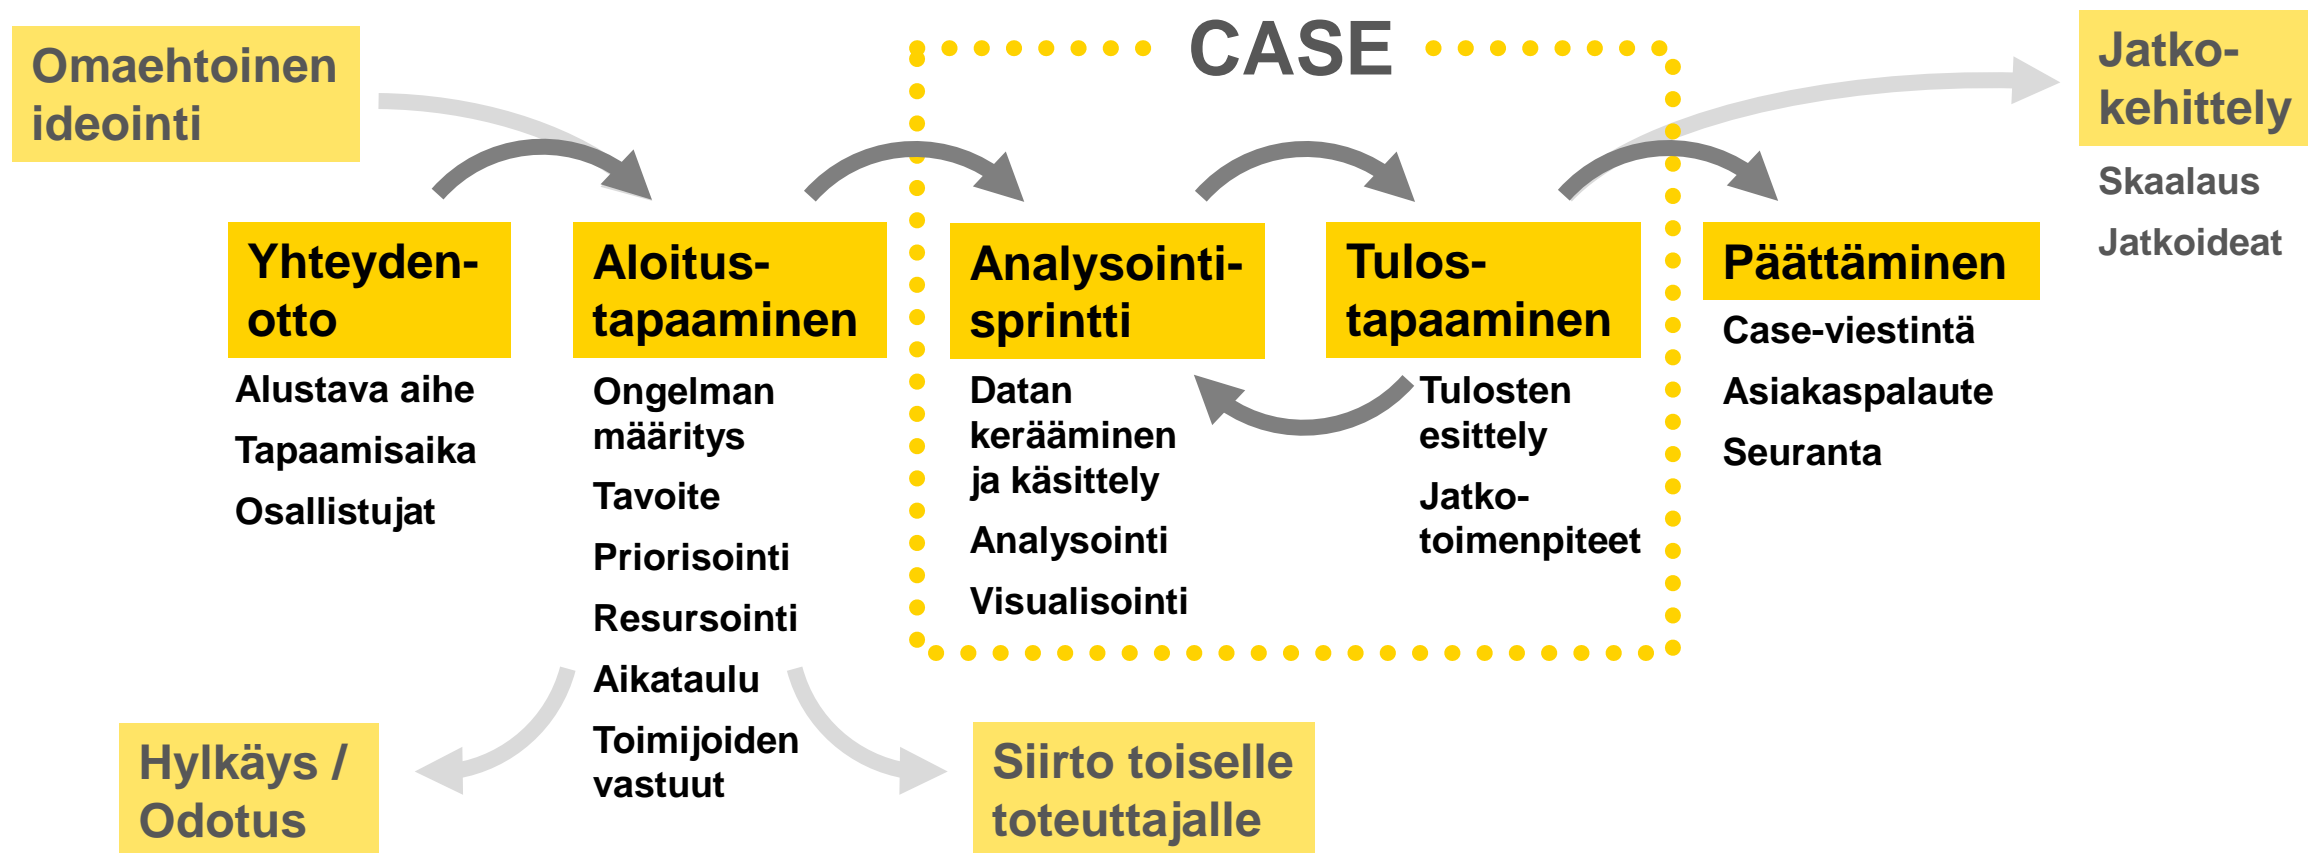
Omaehtoinen ideointi

CASE

Jatkokehittely

Skaalaus

Jatkoideat

Yhteydenotto

Alustava aihe

Tapaamisaika

Osallistujat

Aloitustapaaminen

Ongelman määritys

Tavoite

Priorisointi

Resursointi

Aikataulu

Toimijoiden vastuut

Analysointisprintti

Datan kerääminen ja käsittely

Analysointi

Visualisointi

Tulostapaaminen

Tulosten esittely

Jatkotoimenpiteet

Päättäminen

Case-viestintä

Asiakaspalaute

Seuranta

Hylkäys / Odotus

Siirto toiselle toteuttajalle